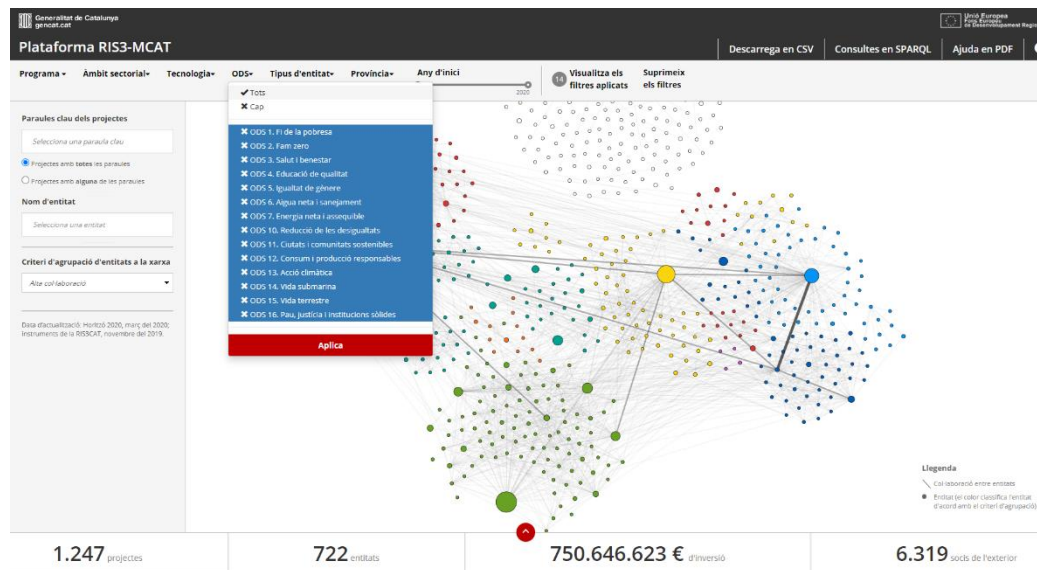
Generalitat de Catalunya
gencat.cat

Unió Europea
Fons Europeu de Desenvolupament Regi

Plataforma RIS3-MCAT

Descarrega en CSV
Consultes en SPARQL
Ajuda en PDF

Programa ▾ Àmbit sectorial ▾ Tecnologia ▾ ODS ▾ Tipus d'entitat ▾ Província ▾ Any d'inici

2020

14 Visualitza els filtres aplicats
Suprimeix els filtres

Paraules clau dels projectes

Selecciona una paraula clau

Projectes amb totes les paraules

Projectes amb alguna de les paraules

Nom d'entitat

Selecciona una entitat

Criteri d'agrupació d'entitats a la xarxa

Alta col·laboració

Data d'actualització: Horitzó 2020, març del 2020; instruments de la RIS3CAT, novembre del 2019.

✔ Tots
✖ Cap
✖ ODS 1. Fi de la pobresa
✖ ODS 2. Fam zero
✖ ODS 3. Salut i benestar
✖ ODS 4. Educació de qualitat
✖ ODS 5. Igualtat de gènere
✖ ODS 6. Aigua neta i sanejament
✖ ODS 7. Energia neta i assequible
✖ ODS 10. Reducció de les desigualtats
✖ ODS 11. Ciutats i comunitats sostenibles
✖ ODS 12. Consum i producció responsables
✖ ODS 13. Acció climàtica
✖ ODS 14. Vida submarina
✖ ODS 15. Vida terrestre
✖ ODS 16. Pau, justícia i institucions sòlides

Aplica

Llegenda
Col·laboració entre entitats
Entitat (el color classifica l'entitat d'acord amb el criteri d'agrupació)

1.247 projectes
722 entitats
750.646.623 € d'inversió
6.319 socis de l'exterior